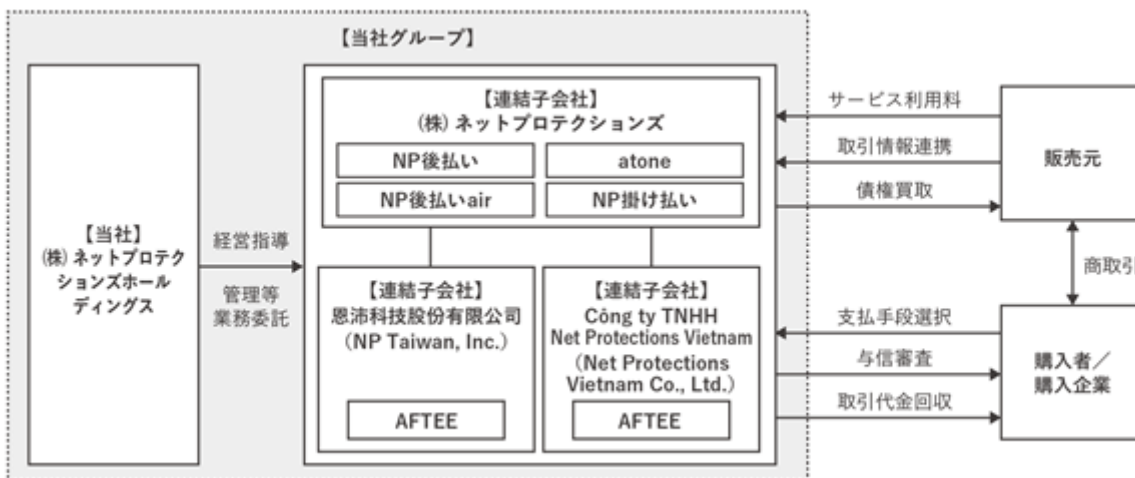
【当社グループ】

【当社】
(株) ネットプロテクションズホールディングス

経営指導

管理等
業務委託

【連結子会社】
(株) ネットプロテクションズ

NP後払い

atone

NP後払いair

NP掛け払い

【連結子会社】
恩沛科技股份有限公司
（NP Taiwan, Inc.）

AFTEE

【連結子会社】
Công ty TNHH
Net Protections Vietnam
（Net Protections Vietnam Co., Ltd.）

AFTEE

サービス利用料

取引情報連携

債権買取

販売元

商取引

支払手段選択

与信審査

取引代金回収

購入者／
購入企業